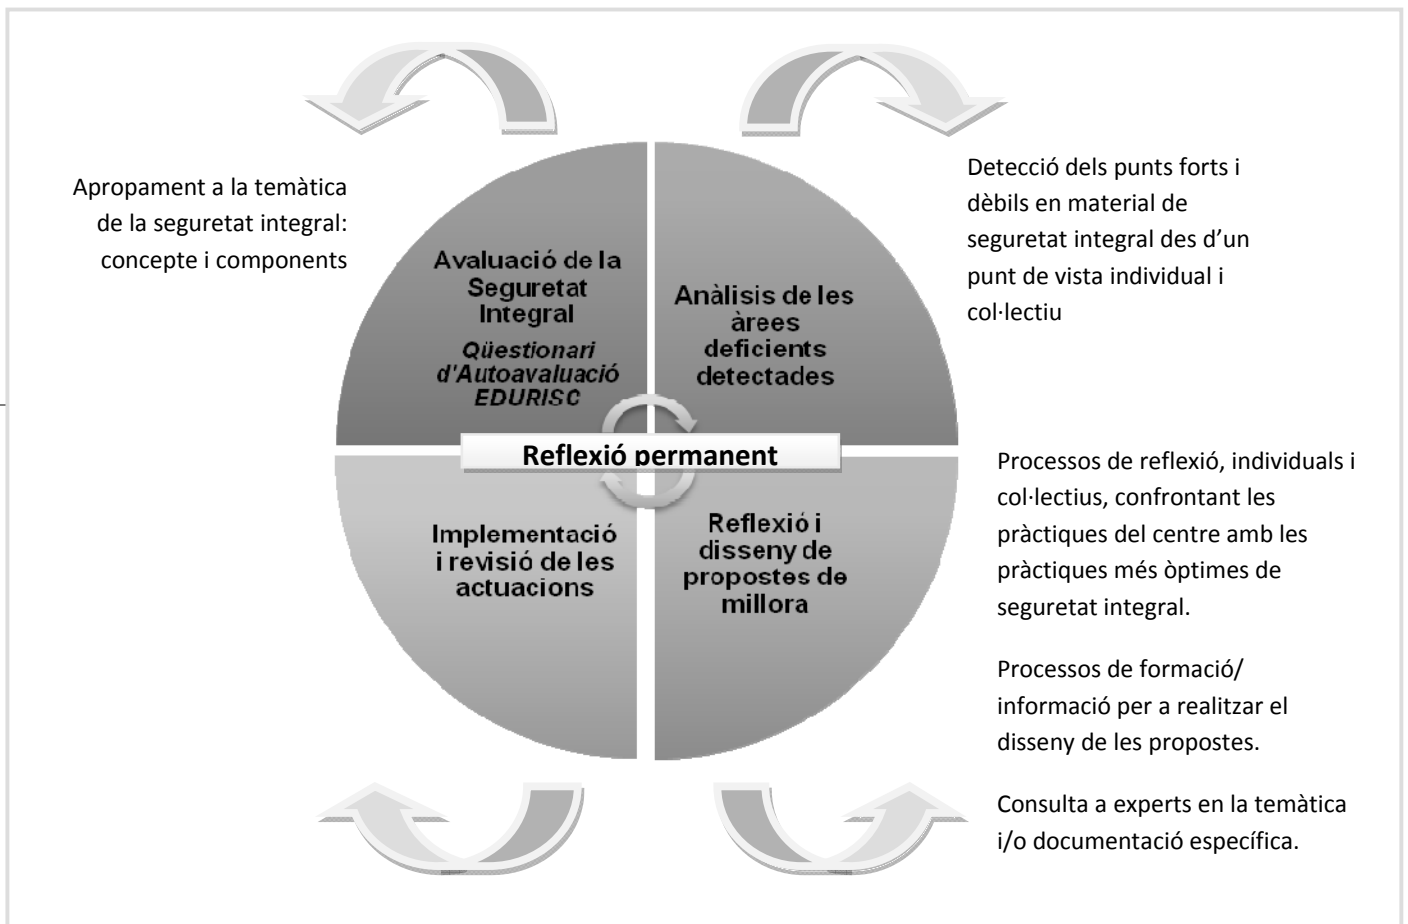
Apropament a la temàtica de la seguretat integral: concepte i components

Detecció dels punts forts i dèbils en material de seguretat integral des d'un punt de vista individual i col·lectiu

Avaluació de la Seguretat Integral
Qüestionari d'Autoavaluació EDURISC

Anàlisis de les àrees deficients detectades

Reflexió permanent

Implementació i revisió de les actuacions

Reflexió i disseny de propostes de millora

Processos de reflexió, individuals i col·lectius, confrontant les pràctiques del centre amb les pràctiques més òptimes de seguretat integral.

Processos de formació/ informació per a realitzar el disseny de les propostes.

Consulta a experts en la temàtica i/o documentació específica.